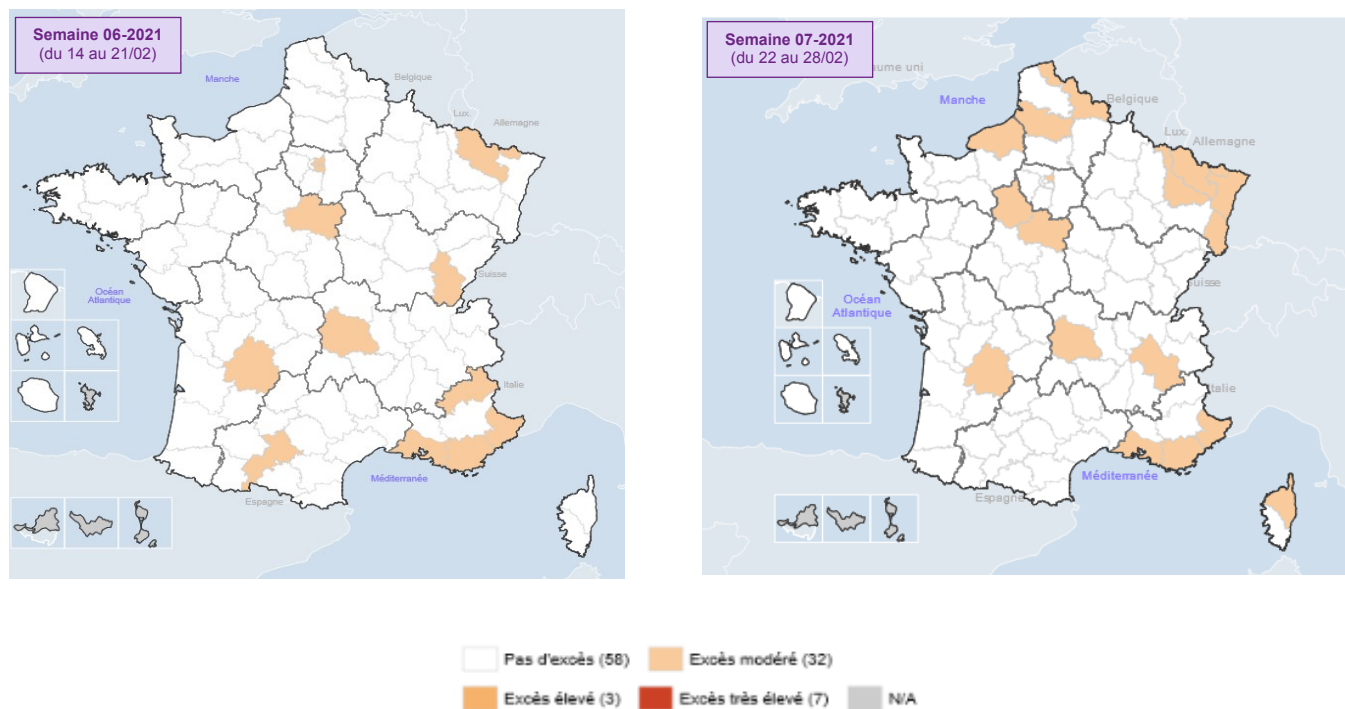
Semaine 06-2021
(du 14 au 21/02)

Manche

Belgique

Lux.

Allemagne

Océan Atlantique

Suisse

Italie

Méditerranée

Espagne

Semaine 07-2021
(du 22 au 28/02)

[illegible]aume uni

Manche

Belgique

Lux.

Allemagne

Océan Atlantique

Suisse

Italie

Méditerranée

Espagne

Pas d'excès (58)
Excès modéré (32)
Excès élevé (3)
Excès très élevé (7)
N/A